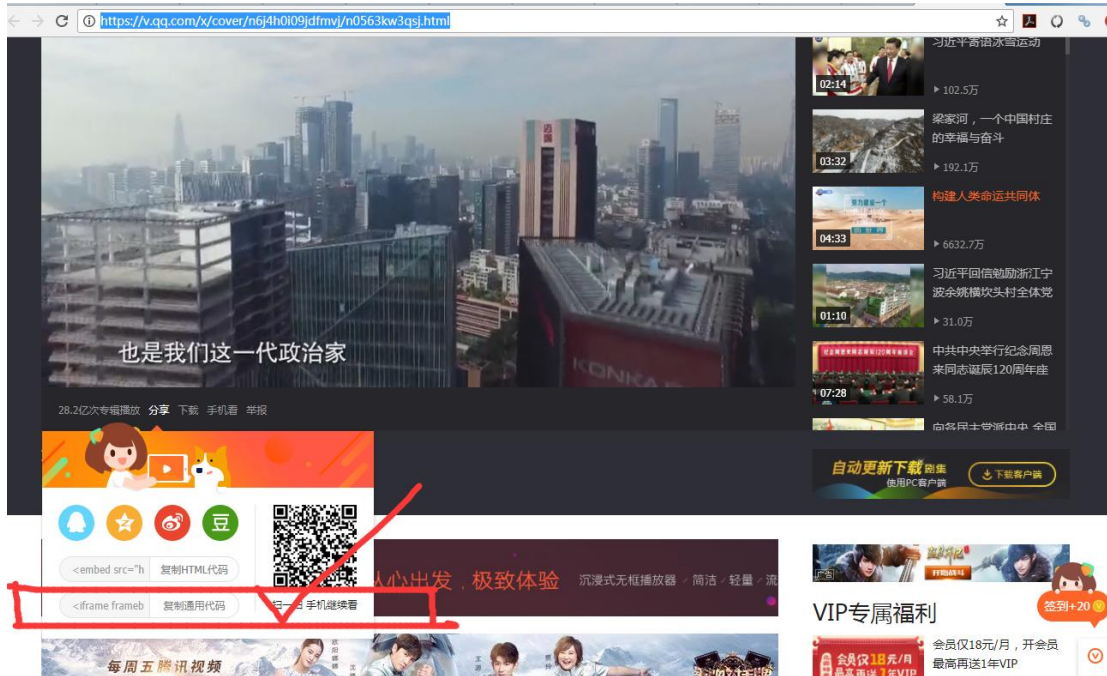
https://v.qq.com/x/cover/n6j4h0i09jdfmvj/n0563kw3qsj.html

也是我们这一代政治家

KONKA

28.2亿次专辑播放 分享 下载 手机看 举报

02:14 习近平寄语冰雪运动
▶102.5万

03:32 梁家河，一个中国村庄的幸福与奋斗
▶192.1万

04:33 构建人类命运共同体
▶6632.7万

01:10 习近平回信勉励浙江宁波余姚横坎头村全体党
▶31.0万

07:28 中共中央举行纪念周恩来同志诞辰120周年座
▶58.1万

向各民主党派中央 全国

自动更新下载剧集 使用PC客户端 下载客户端

豆

<embed src="h 复制HTML代码

<iframe frameb 复制通用代码

扫一扫 手机继续看

从心出发，极致体验 沉浸式无框播放器 简洁 轻量 流

VIP专属福利

会员仅18元/月，开会员最高再送1年VIP

签到+20

每周五腾讯视频